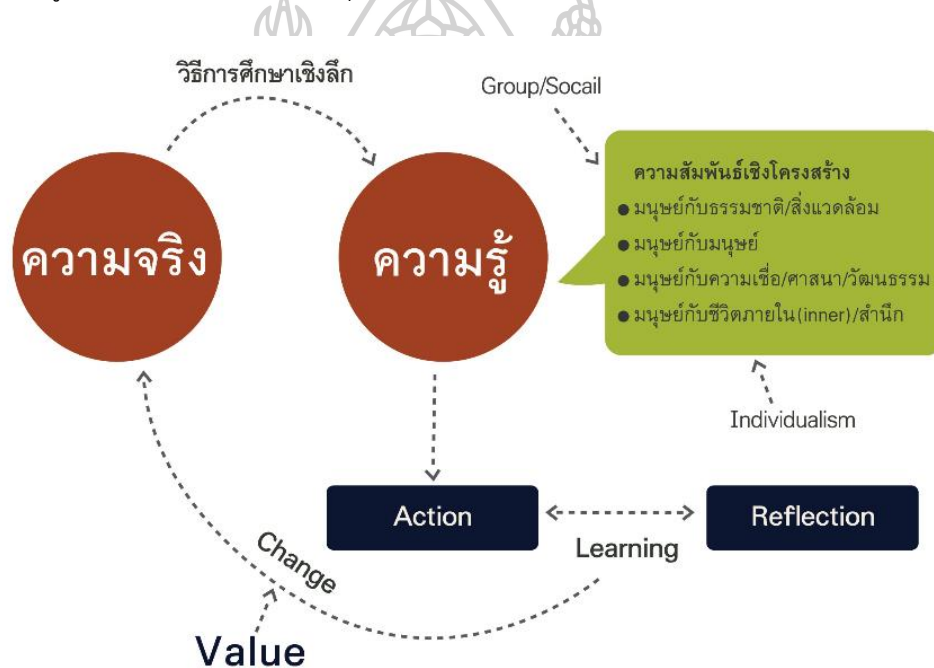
วิธีการศึกษาเชิงลึก

Group/Socail

ความจริง

ความรู้

ความสัมพันธ์เชิงโครงสร้าง
● มนุษย์กับธรรมชาติ/สิ่งแวดล้อม
● มนุษย์กับมนุษย์
● มนุษย์กับความเชื่อ/ศาสนา/วัฒนธรรม
● มนุษย์กับชีวิตภายใน(inner)/สำนึก

Individualism

Action

Reflection

Learning

Change

Value